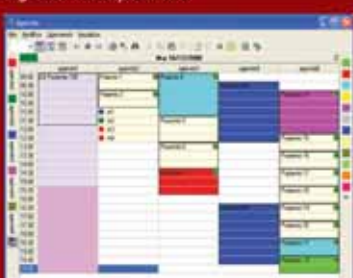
Agenda

File Archivi Operazioni Visualizza

Mar 04/03/2008

08:00
08:30
09:00
09:30
10:00
10:30
11:00
11:30
12:00
12:30
13:00
13:30
14:00
14:30
15:00
15:30
16:00
16:30
17:00
17:30
18:00

Paziente 100
Paziente 1
Paziente 2
Paziente 8
Paziente 9
Paziente 3
Paziente 4
Paziente 5
Paziente 6
Paziente 7
Paziente 10
Paziente 11
Paziente 12
Paziente 13
Paziente 14
Paziente 15